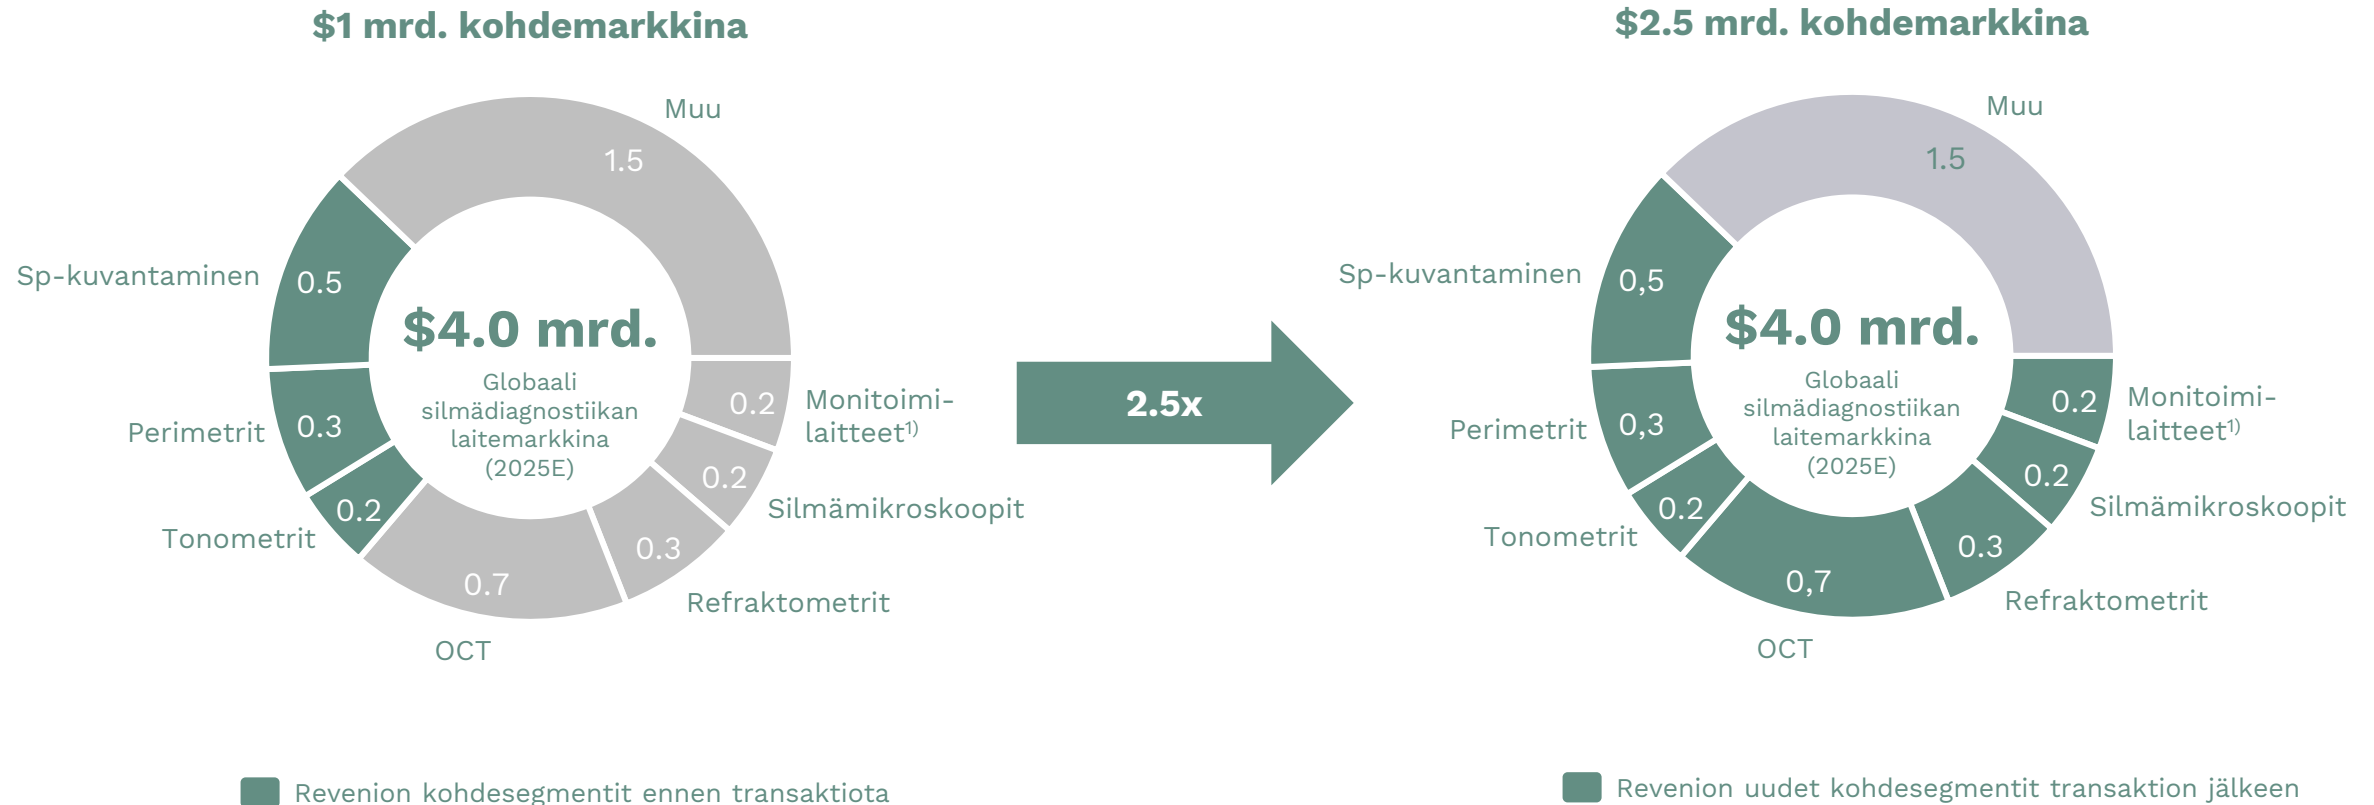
$1 mrd. kohdemarkkina

Muu
1.5
Sp-kuvantaminen
0.5
$4.0 mrd.
Globaali silmädiagnostiikan laitemarkkina (2025E)
Perimetrit
0.3
0.2
Monitoimi-laitteet$^{1)}$
0.2
Silmämikroskoopit
Tonometrit
0.2
0.3
0.7
Refraktometrit
OCT

2.5x

$2.5 mrd. kohdemarkkina

Muu
1.5
Sp-kuvantaminen
0,5
$4.0 mrd.
Globaali silmädiagnostiikan laitemarkkina (2025E)
Perimetrit
0,3
0.2
Monitoimi-laitteet$^{1)}$
0.2
Silmämikroskoopit
Tonometrit
0.2
0.3
0,7
Refraktometrit
OCT

Revenion kohdesegmentit ennen transaktiota

Revenion uudet kohdesegmentit transaktion jälkeen